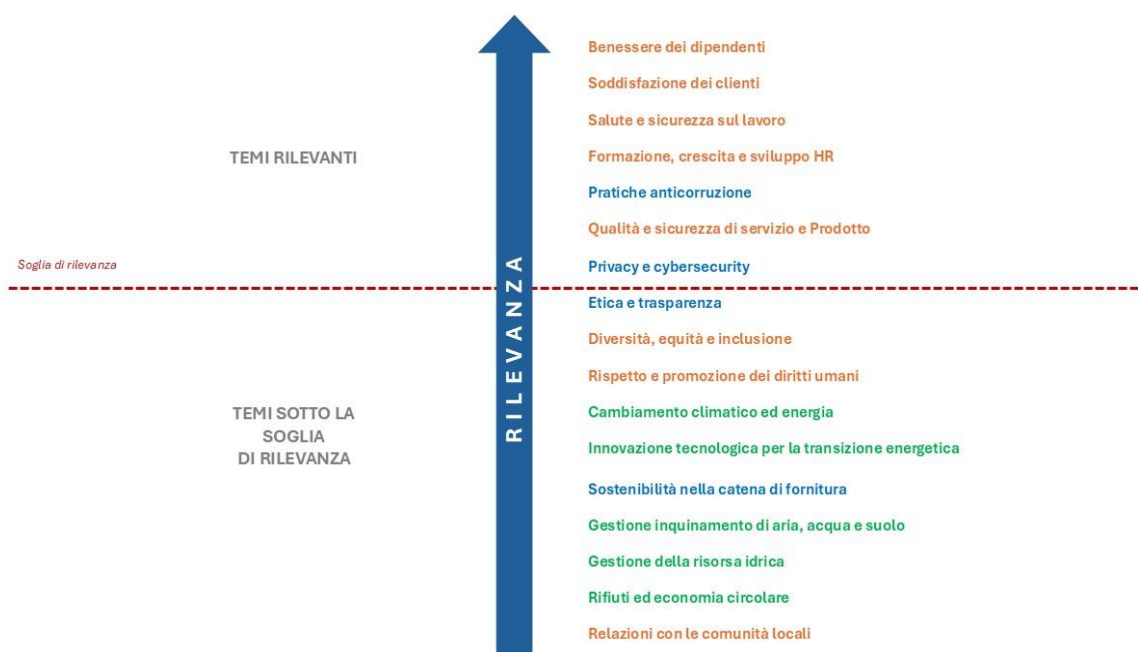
TEMI RILEVANTI

Soglia di rilevanza

TEMI SOTTO LA SOGLIA DI RILEVANZA

RILEVANZA

Benessere dei dipendenti

Soddisfazione dei clienti

Salute e sicurezza sul lavoro

Formazione, crescita e sviluppo HR

Pratiche anticorruzione

Qualità e sicurezza di servizio e Prodotto

Privacy e cybersecurity

Etica e trasparenza

Diversità, equità e inclusione

Rispetto e promozione dei diritti umani

Cambiamento climatico ed energia

Innovazione tecnologica per la transizione energetica

Sostenibilità nella catena di fornitura

Gestione inquinamento di aria, acqua e suolo

Gestione della risorsa idrica

Rifiuti ed economia circolare

Relazioni con le comunità locali